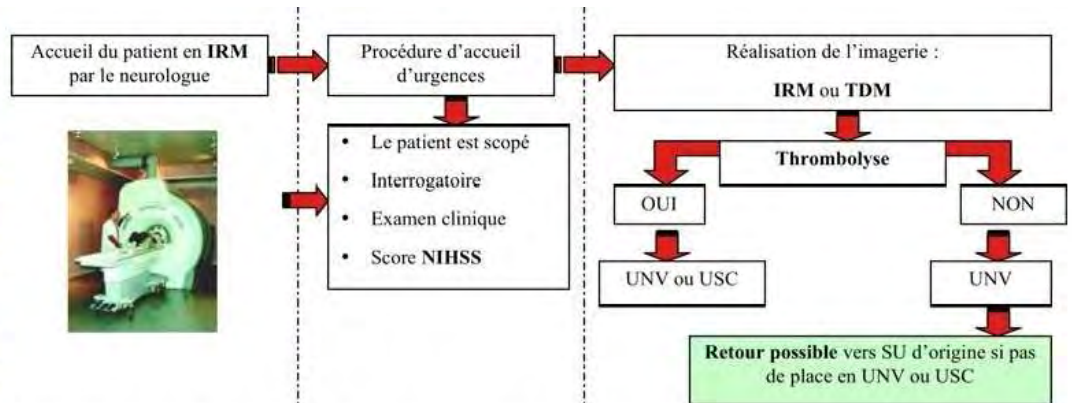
Accueil du patient en **IRM** par le neurologue

Procédure d'accueil d'urgences

- Le patient est scopé
- Interrogatoire
- Examen clinique
- Score **NIHSS**

Réalisation de l'imagerie :

**IRM** ou **TDM**

**Thrombolyse**

OUI

NON

UNV ou USC

UNV

**Retour possible** vers SU d'origine si pas de place en UNV ou USC